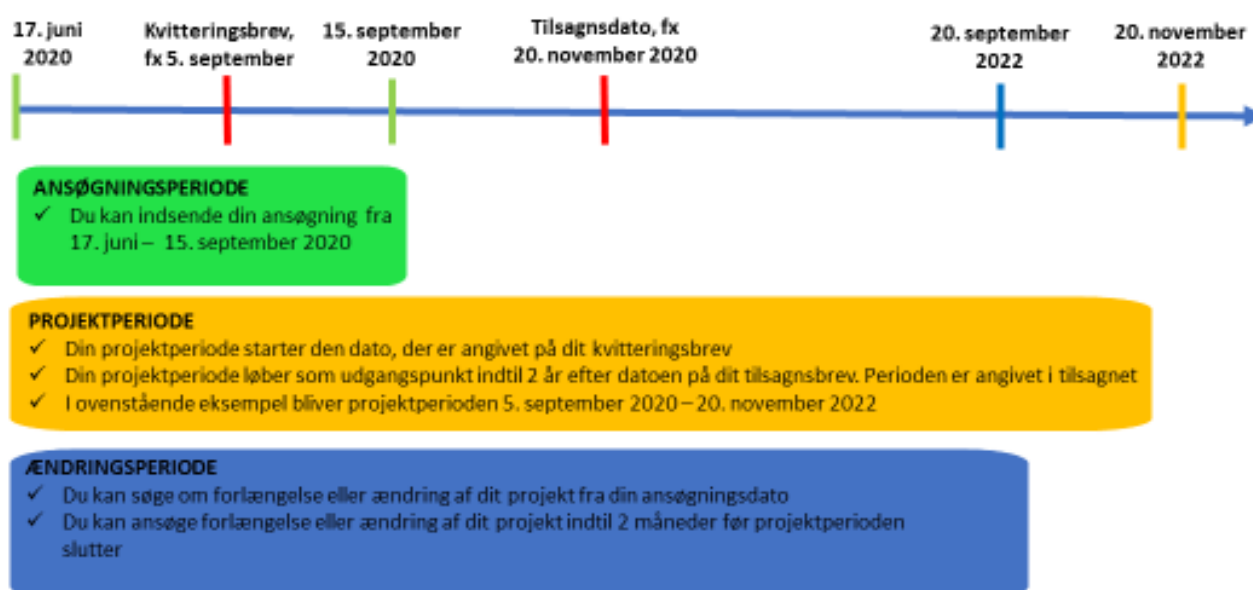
17. juni 2020

Kvitteringsbrev, fx 5. september

15. september 2020

Tilsagnsdato, fx 20. november 2020

20. september 2022

20. november 2022

ANSØGNINGSPERIODE
✓ Du kan indsende din ansøgning fra 17. juni – 15. september 2020

PROJEKTPERIODE
✓ Din projektperiode starter den dato, der er angivet på dit kvitteringsbrev
✓ Din projektperiode løber som udgangspunkt indtil 2 år efter datoen på dit tilsagnsbrev. Perioden er angivet i tilsagnet
✓ I ovenstående eksempel bliver projektperioden 5. september 2020 – 20. november 2022

ÆNDRINGSPERIODE
✓ Du kan søge om forlængelse eller ændring af dit projekt fra din ansøgningsdato
✓ Du kan ansøge forlængelse eller ændring af dit projekt indtil 2 måneder før projektperioden slutter